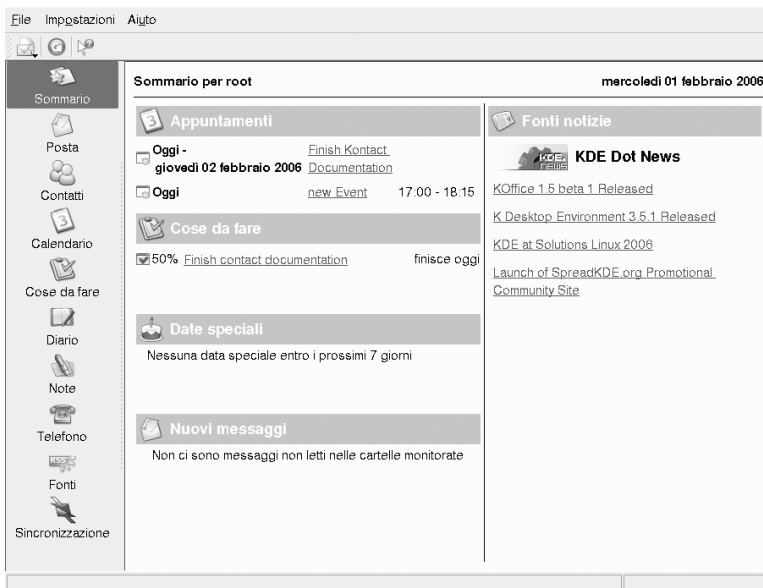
File Impostazioni Aiuto

Sommario
Posta
Contatti
Calendario
Cose da fare
Diario
Note
Telefono
Fonti
Sincronizzazione

Sommario per root

mercoledì 01 febbraio 2006

Appuntamenti

Oggi - giovedì 02 febbraio 2006 Finish Kontact Documentation

Oggi new Event 17:00 - 18:15

Cose da fare

50% Finish contact documentation finisce oggi

Date speciali

Nessuna data speciale entro i prossimi 7 giorni

Nuovi messaggi

Non ci sono messaggi non letti nelle cartelle monitorate

Fonti notizie

KDE news KDE Dot News

KOffice 1.5 beta 1 Released

K Desktop Environment 3.5.1 Released

KDE at Solutions Linux 2006

Launch of SpreadKDE.org Promotional Community Site